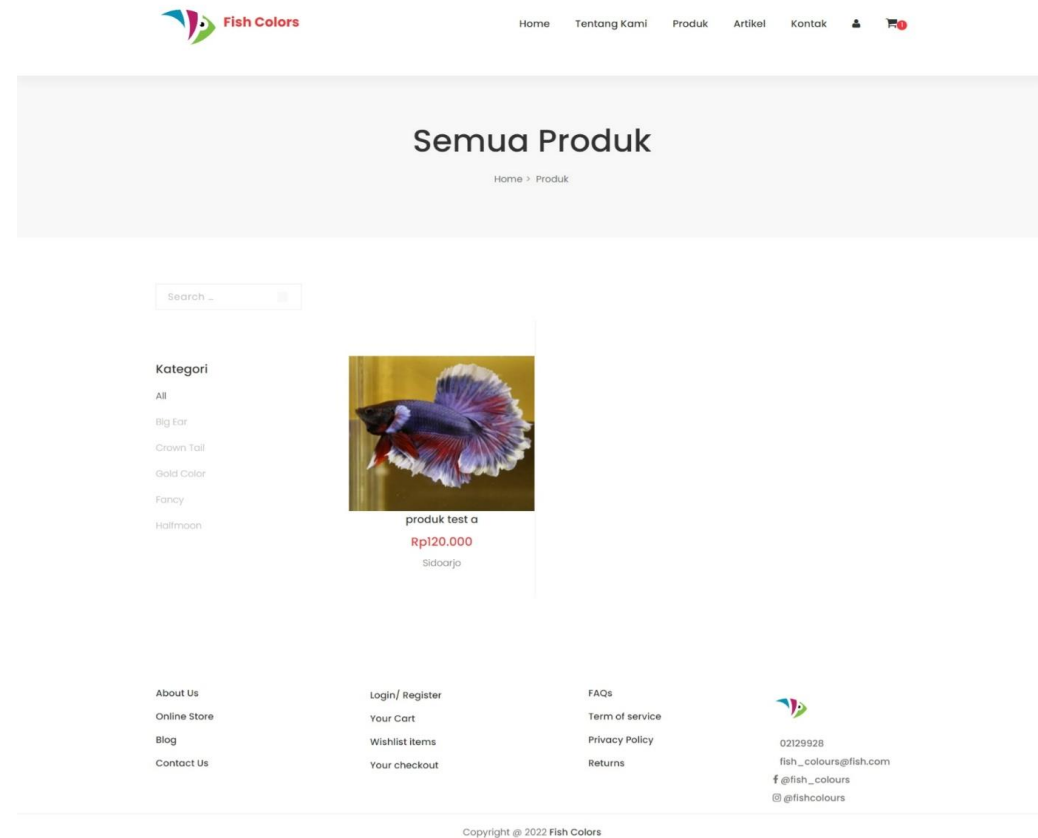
Fish Colors

Home Tentang Kami Produk Artikel Kontak 1

Semua Produk

Home > Produk

Search ...

Kategori

All

Big Ear

Crown Tail

Gold Color

Fancy

Halfmoon

produk test a

Rp120.000

Sidoarjo

About Us
Online Store
Blog
Contact Us

Login/ Register
Your Cart
Wishlist items
Your checkout

FAQs
Term of service
Privacy Policy
Returns

02129928
fish_colours@fish.com
@fish_colours
@fishcolours

Copyright @ 2022 Fish Colors